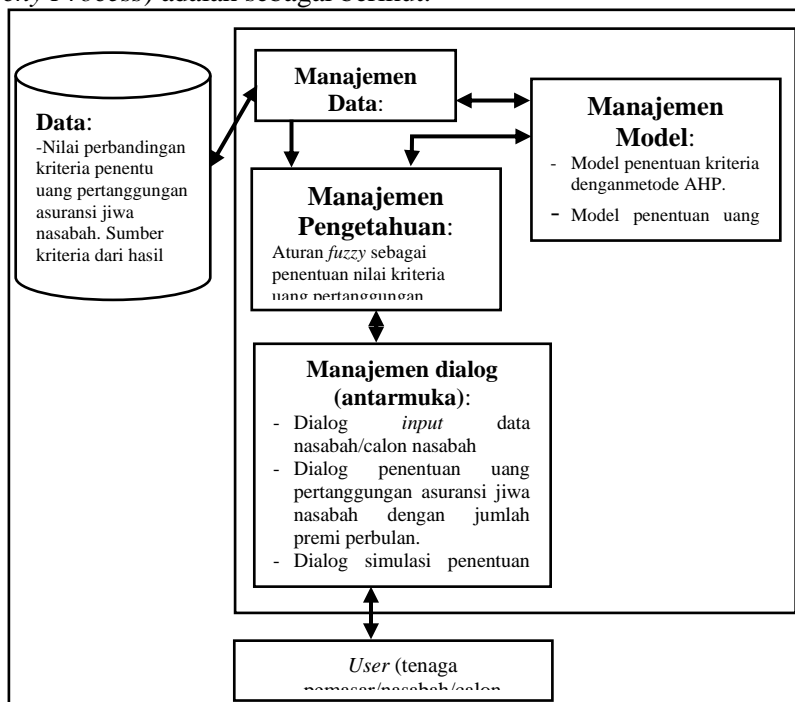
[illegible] *Process)* adalah sebagai berikut:

**Data**:
-Nilai perbandingan kriteria penentu uang pertanggungan asuransi jiwa nasabah. Sumber kriteria dari hasil

**Manajemen Data**:

**Manajemen Model**:
- Model penentuan kriteria denganmetode AHP.
- Model penentuan uang

**Manajemen Pengetahuan**:
Aturan *fuzzy* sebagai penentuan nilai kriteria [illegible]

**Manajemen dialog (antarmuka)**:
- Dialog *input* data nasabah/calon nasabah
- Dialog penentuan uang pertanggungan asuransi jiwa nasabah dengan jumlah premi perbulan.
- Dialog simulasi penentuan

*User* (tenaga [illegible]